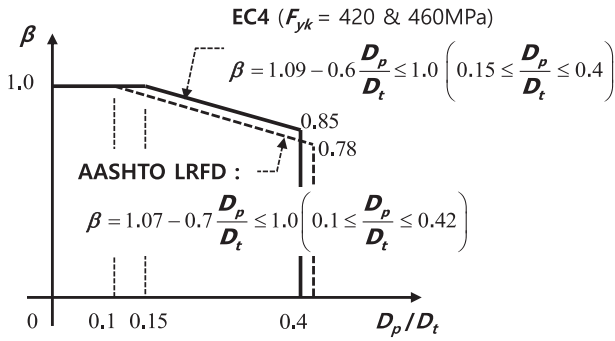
EC4 ($F_{yk}$ = 420 & 460MPa)

$\beta$

1.0

$\beta = 1.09 - 0.6\frac{D_p}{D_t} \leq 1.0 \left(0.15 \leq \frac{D_p}{D_t} \leq 0.4\right)$

0.85

0.78

AASHTO LRFD :

$\beta = 1.07 - 0.7\frac{D_p}{D_t} \leq 1.0 \left(0.1 \leq \frac{D_p}{D_t} \leq 0.42\right)$

0

0.1

0.15

0.4

$D_p / D_t$